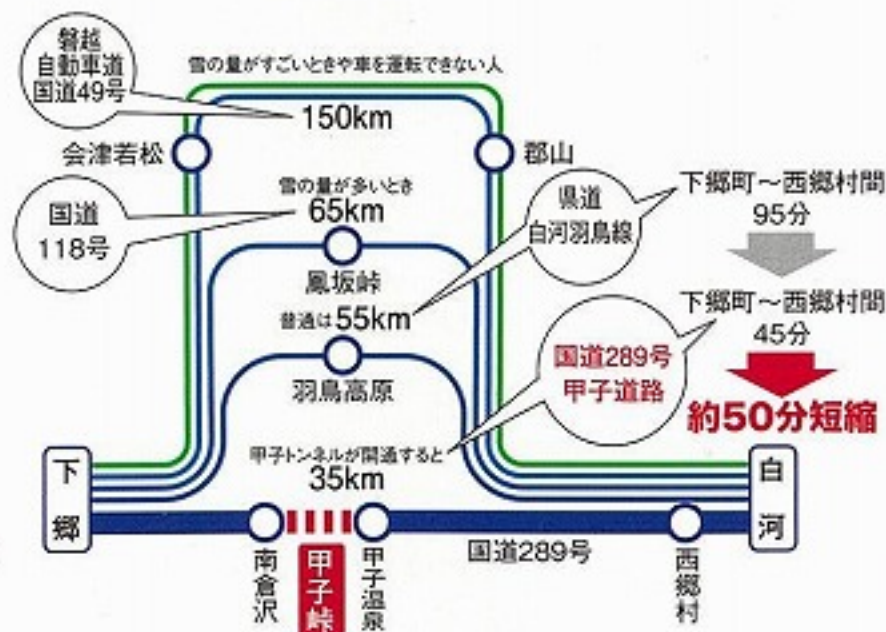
磐越
自動車道
国道49号

雪の量がすごいときや車を運転できない人

150km

会津若松

郡山

国道
118号

雪の量が多いとき
65km

県道
白河羽鳥線

下郷町～西郷村間
95分

鳳坂峠

普通は 55km

下郷町～西郷村間
45分

羽鳥高原

国道289号
甲子道路

約50分短縮

甲子トンネルが開通すると
35km

下
郷

白
河

南
倉
沢

甲
子
峠

甲
子
温
泉

国道289号

西
郷
村